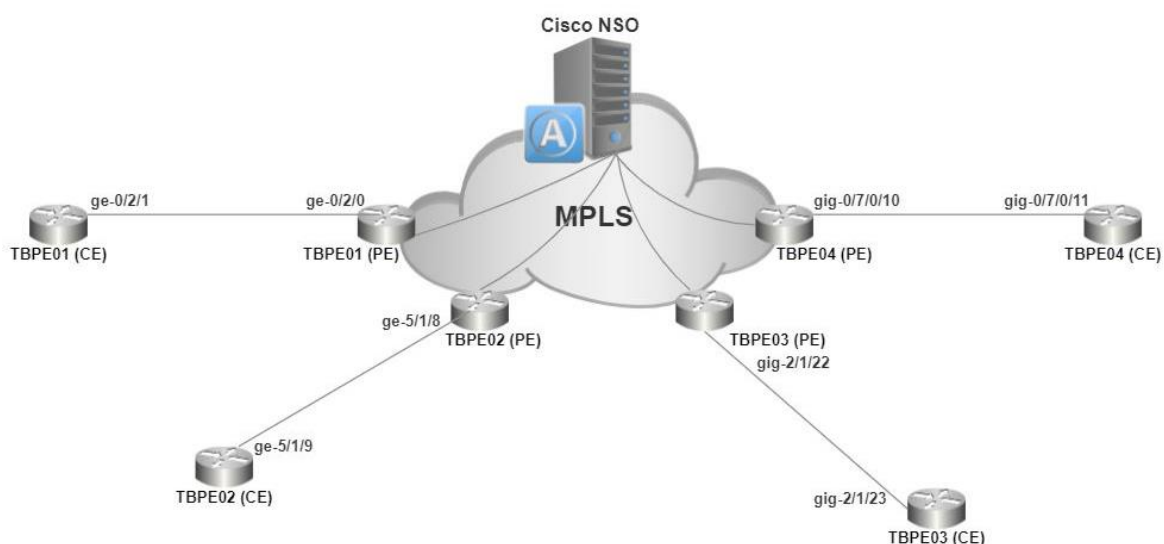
Cisco NSO

MPLS

ge-0/2/1
TBPE01 (CE)

ge-0/2/0
TBPE01 (PE)

gig-0/7/0/10
TBPE04 (PE)

gig-0/7/0/11
TBPE04 (CE)

ge-5/1/8
TBPE02 (PE)

TBPE03 (PE)
gig-2/1/22

ge-5/1/9
TBPE02 (CE)

gig-2/1/23
TBPE03 (CE)